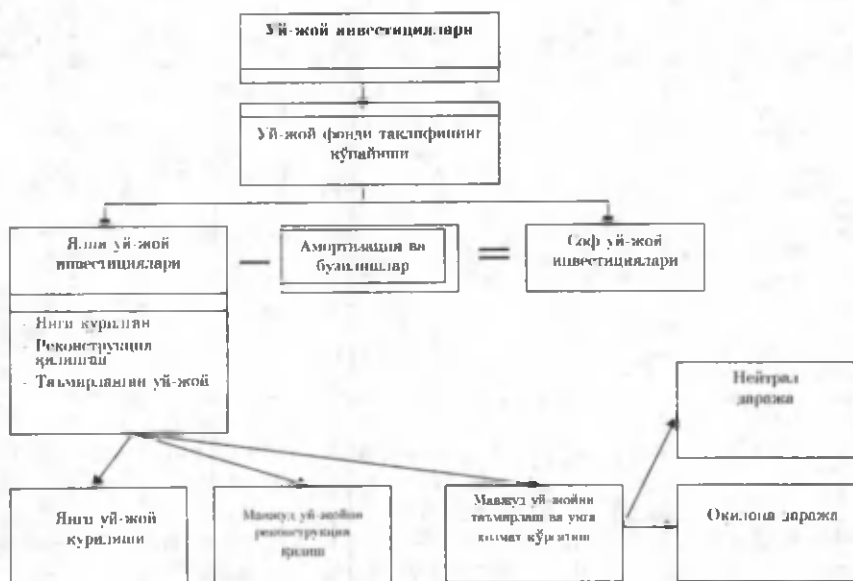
Уй-жой инвестициялари

Уй-жой фонди таклифининг кўпайиши

Янги уй-жой инвестициялари

—

Амортизация ва бузилишлар

=

Соф уй-жой инвестициялари

- Янги қурилган
- Реконструкция қилинган
- Таъмирланган уй-жой

Нейтрал даража

Янги уй-жой қурилиши

Мавжуд уй-жойни реконструкция қилиш

Мавжуд уй-жойни таъмирлаш ва унга хизмат кўрсатиш

Оқилона даража